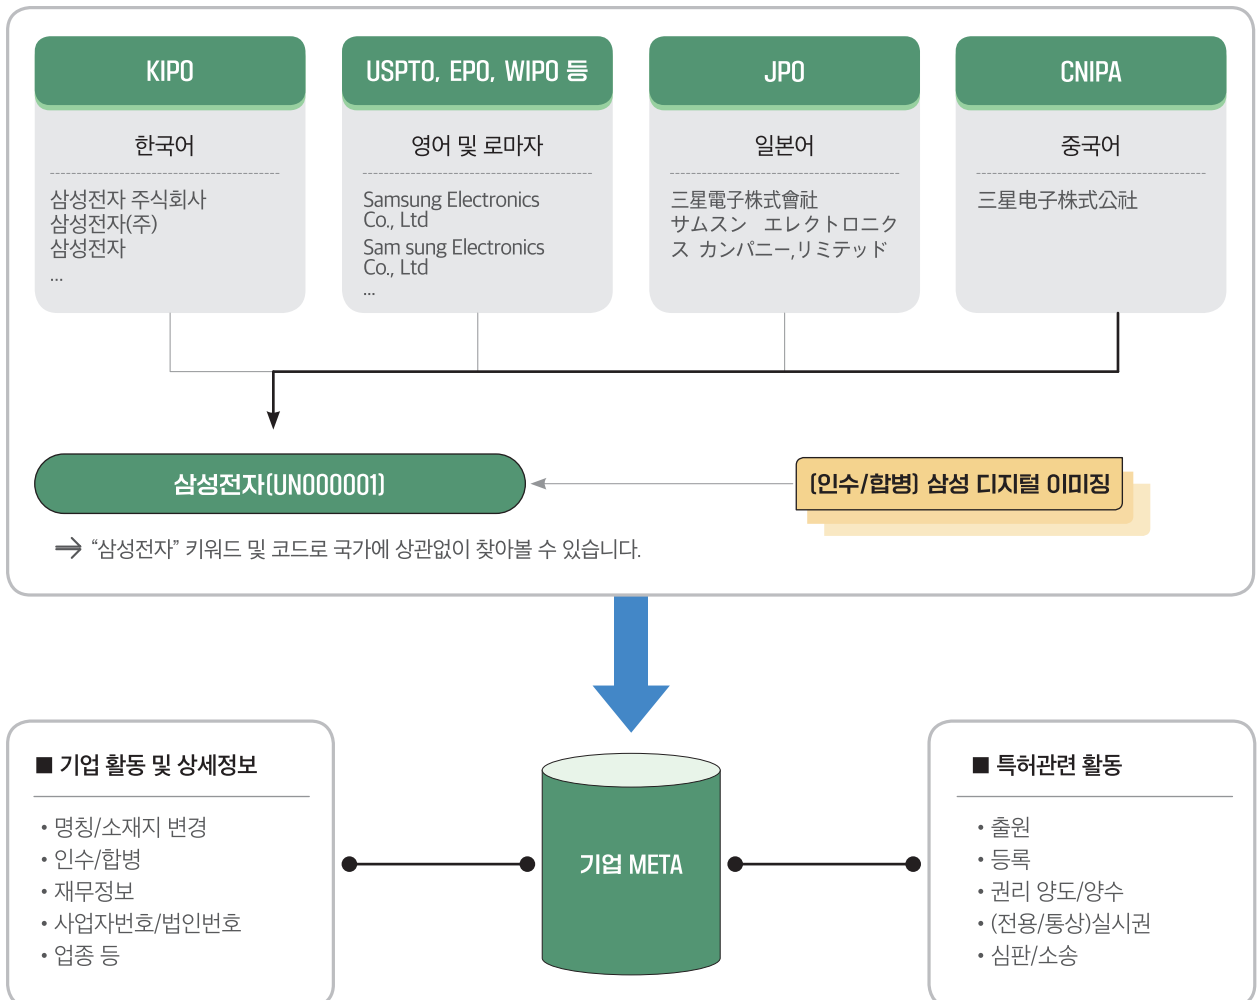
KIPO

한국어

삼성전자 주식회사
삼성전자(주)
삼성전자
...

USPTO, EPO, WIPO 등

영어 및 로마자

Samsung Electronics Co., Ltd
Sam sung Electronics Co., Ltd
...

JPO

일본어

三星電子株式會社
サムスン エレクトロニクス カンパニー,リミテッド

CNIPA

중국어

三星电子株式公社

삼성전자(UN000001)

(인수/합병) 삼성 디지털 이미징

"삼성전자" 키워드 및 코드로 국가에 상관없이 찾아볼 수 있습니다.

■ 기업 활동 및 상세정보

• 명칭/소재지 변경
• 인수/합병
• 재무정보
• 사업자번호/법인번호
• 업종 등

기업 META

■ 특허관련 활동

• 출원
• 등록
• 권리 양도/양수
• (전용/통상)실시권
• 심판/소송